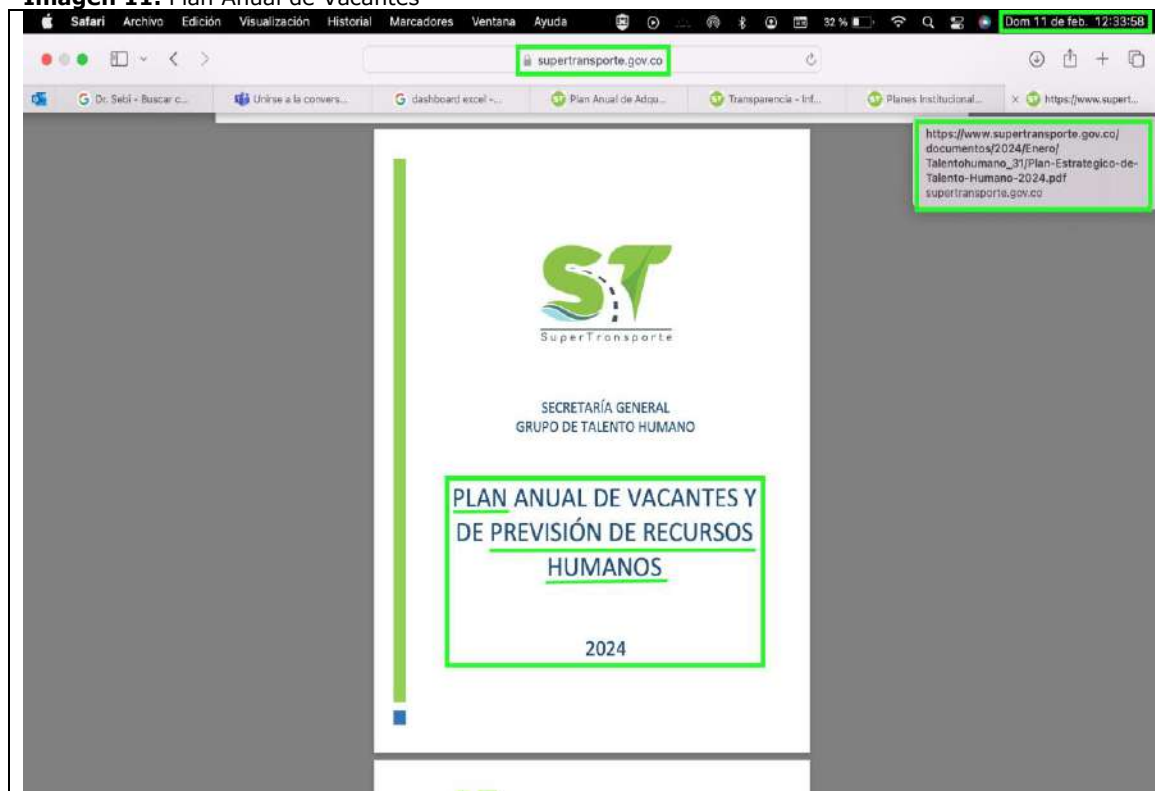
Imagen 11. Plan Anual de Vacantes

Safari Archivo Edición Visualización Historial Marcadores Ventana Ayuda 32 % Dom 11 de feb. 12:33:58

supertransporte.gov.co

Dr. Sebi - Buscar c... Unirse a la convers... dashboard excel -... Plan Anual de Adqu... Transparencia - Inf... Planes Institucional... https://www.supert...

https://www.supertransporte.gov.co/documentos/2024/Enero/Talentohumano_31/Plan-Estrategico-de-Talento-Humano-2024.pdf
supertransporte.gov.co

ST
SuperTransporte

SECRETARÍA GENERAL
GRUPO DE TALENTO HUMANO

PLAN ANUAL DE VACANTES Y DE PREVISIÓN DE RECURSOS HUMANOS

2024